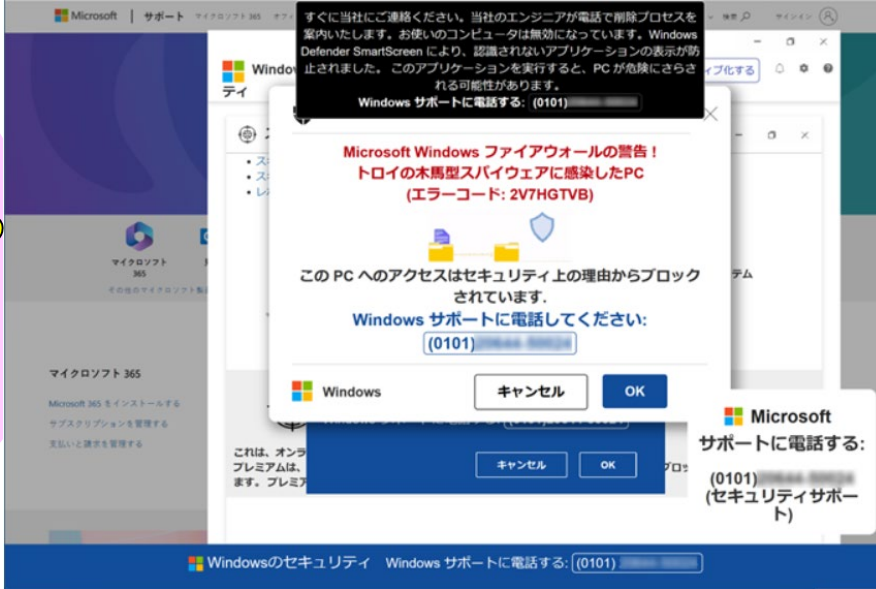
Microsoft | サポート マイクロソフト 365 オフィ 検索 サインイン

すぐに当社にご連絡ください。当社のエンジニアが電話で削除プロセスを案内いたします。お使いのコンピュータは無効になっています。Windows Defender SmartScreen により、認識されないアプリケーションの表示が防止されました。このアプリケーションを実行すると、PC が危険にさらされる可能性があります。

Windows サポートに電話する: (0101)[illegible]

Window ティ

ィブ化する

Microsoft Windows ファイアウォールの警告！
トロイの木馬型スパイウェアに感染したPC
(エラーコード: 2V7HGTVB)

この PC へのアクセスはセキュリティ上の理由からブロックされています。

Windows サポートに電話してください:
(0101)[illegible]

Windows

キャンセル

OK

マイクロソフト 365

その他のマイクロソフト製

テム

マイクロソフト 365

Microsoft 365 をインストールする

サブスクリプションを管理する

支払いと請求を管理する

これは、オンラ
プレミアムは、
ます。プレミア

キャンセル

OK

Microsoft
サポートに電話する:
(0101)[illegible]
(セキュリティサポート)

Windowsのセキュリティ Windows サポートに電話する: (0101)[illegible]